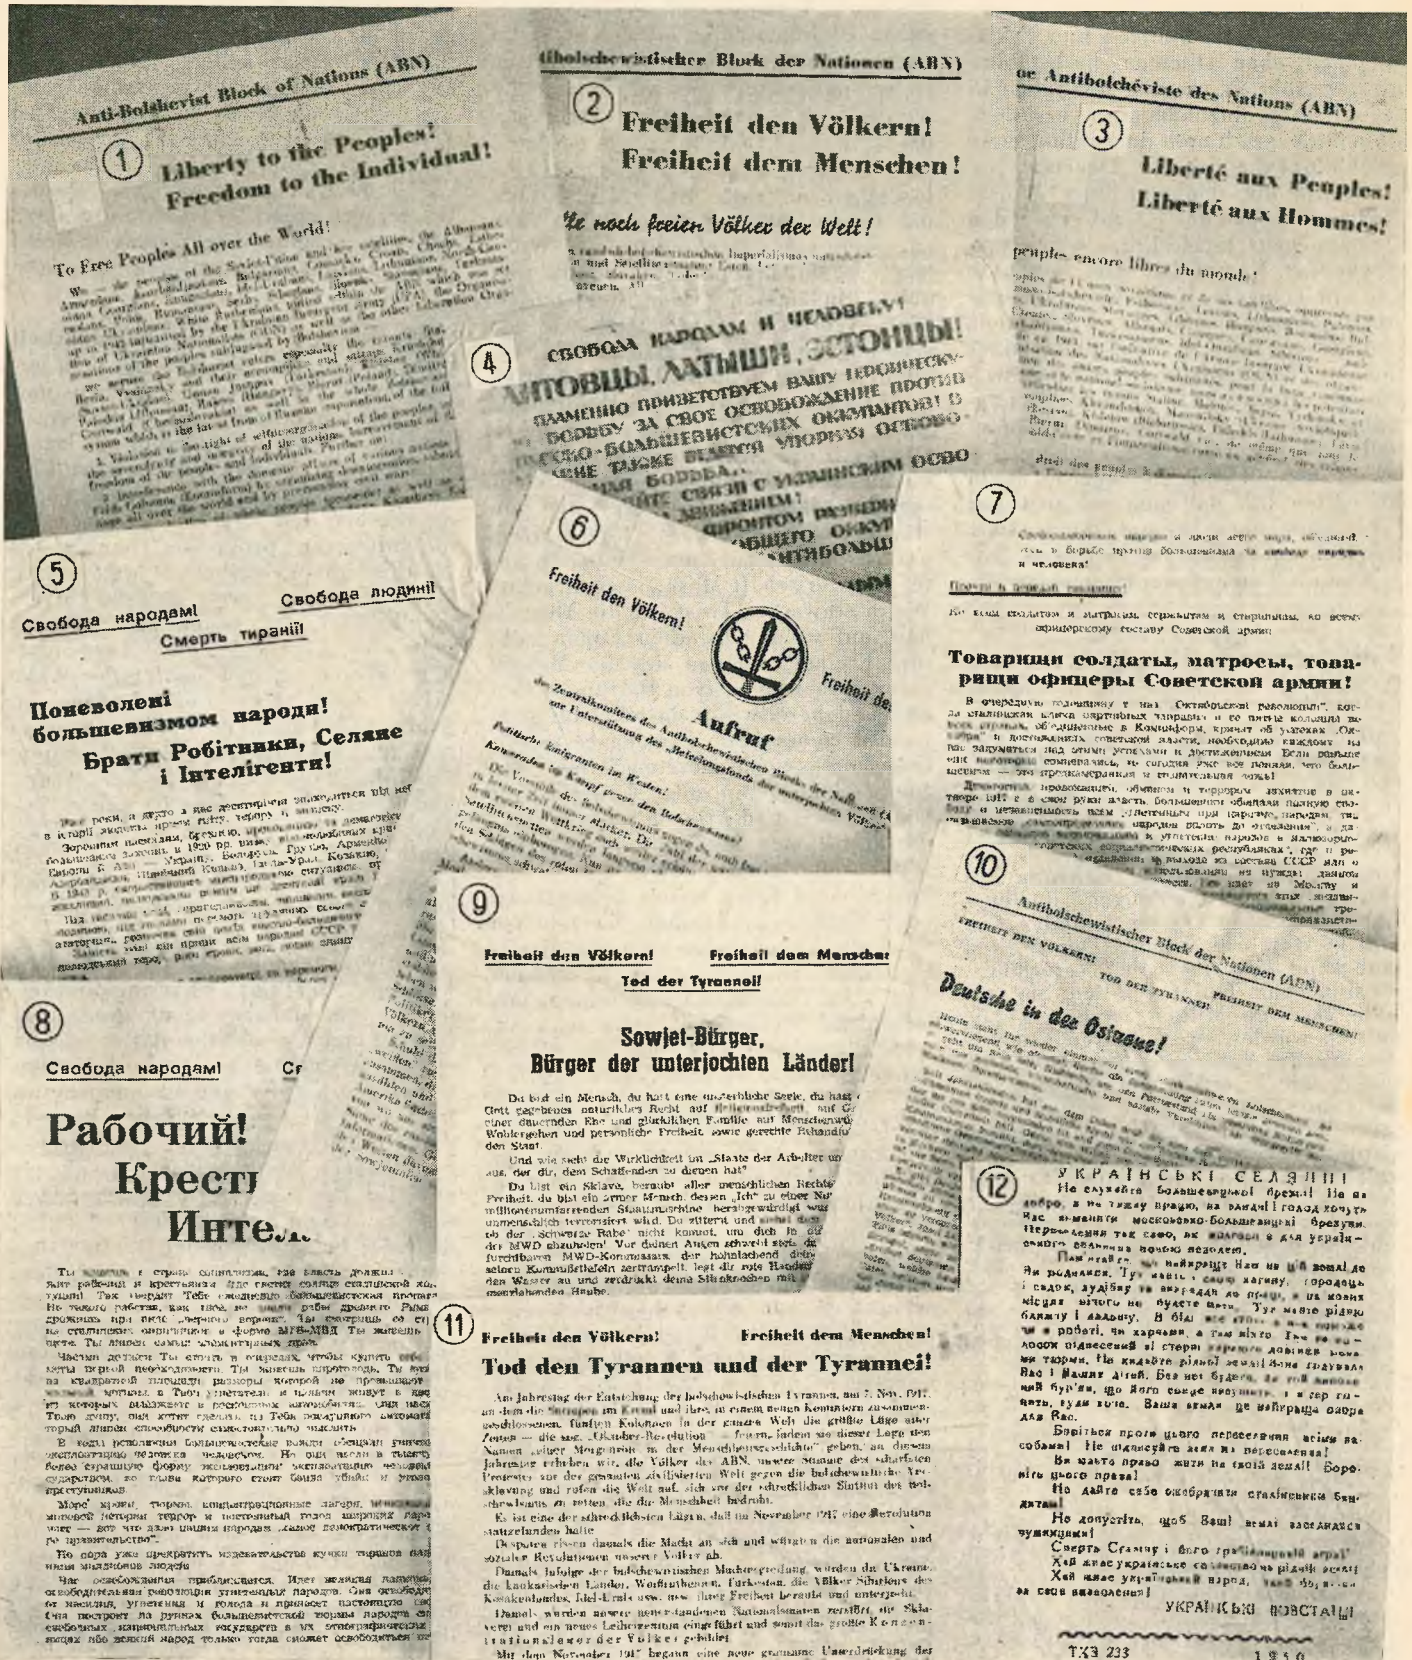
Anti-Bolshevist Block of Nations (ABN)

①

Liberty to the Peoples!
Freedom to the Individual!

To Free Peoples All over the World!

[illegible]

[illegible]bolschewistischer Block der Nationen (ABN)

②

Freiheit den Völkern!
Freiheit dem Menschen!

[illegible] noch freien Völker der Welt!

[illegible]

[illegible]e Antibolchéviste des Nations (ABN)

③

Liberté aux Peuples!
Liberté aux Hommes!

peuples encore libres du monde!

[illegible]

④

СВОБОДА НАРОДАМ И ЧЕЛОВЕКУ!
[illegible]ТОВЦЫ, ЛАТЫШИ, ЭСТОНЦЫ!
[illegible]ПЛАМЕННО ПРИВЕТСТВУЕМ ВАШУ ГЕРОИЧЕСКУ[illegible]
БОРЬБУ ЗА СВОЕ ОСВОБОЖДЕНИЕ ПРОТИВ
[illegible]СКО-БОЛЬШЕВИСТСКИХ ОККУПАНТОВ! С
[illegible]

⑤

Свобода народам! Свобода людині!
Смерть тиранії!

Поневолені большевизмом народи!
Брати Робітники, Селяне і Інтелігенти!

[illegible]

⑥

Freiheit den Völkern!

Freiheit de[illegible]

Aufruf

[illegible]

⑦

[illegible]

Товарищи солдаты, матросы, товарищи офицеры Советской армии!

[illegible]

⑧

Свобода народам! С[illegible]

Рабочий!
Кресть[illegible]
Интел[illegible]

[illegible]

⑨

Freiheit den Völkern! Freiheit dem Mensche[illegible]
Tod der Tyrannei!

Sowjet-Bürger,
Bürger der unterjochten Länder!

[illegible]

⑩

Antibolschewistischer Block der Nationen (ABN)

FREIHEIT DEN VÖLKERN! TOD DER TYRANNEI! FREIHEIT DEM MENSCHEN!

Deutsche in der Ostzone!

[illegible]

⑪

Freiheit den Völkern! Freiheit dem Menschen!

Tod den Tyrannen und der Tyrannei!

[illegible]

⑫

УКРАЇНСЬКІ СЕЛЯНИ!

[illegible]

УКРАЇНСЬКІ ПОВСТАНЦІ

ТХЗ 233 1950